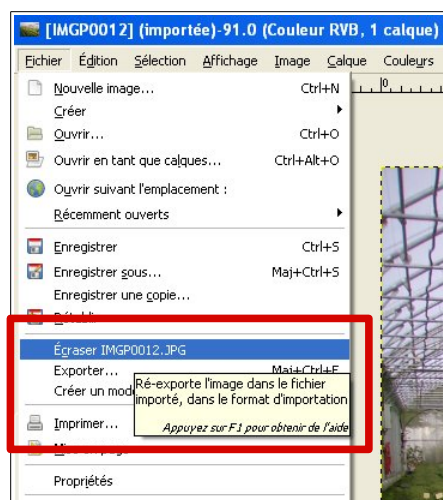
[IMGP0012] (importée)-91.0 (Couleur RVB, 1 calque)

Fichier Édition Sélection Affichage Image Calque Couleurs

Nouvelle image... Ctrl+N
Créer
Ouvrir... Ctrl+O
Ouvrir en tant que calques... Ctrl+Alt+O
Ouvrir suivant l'emplacement :
Récemment ouverts
Enregistrer Ctrl+S
Enregistrer sous... Maj+Ctrl+S
Enregistrer une copie...
Rétablir
Écraser IMGP0012.JPG
Exporter... Maj+Ctrl+E
Créer un mod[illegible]
Imprimer...
Mi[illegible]
Propriétés

Ré-exporte l'image dans le fichier importé, dans le format d'importation
Appuyez sur F1 pour obtenir de l'aide

0